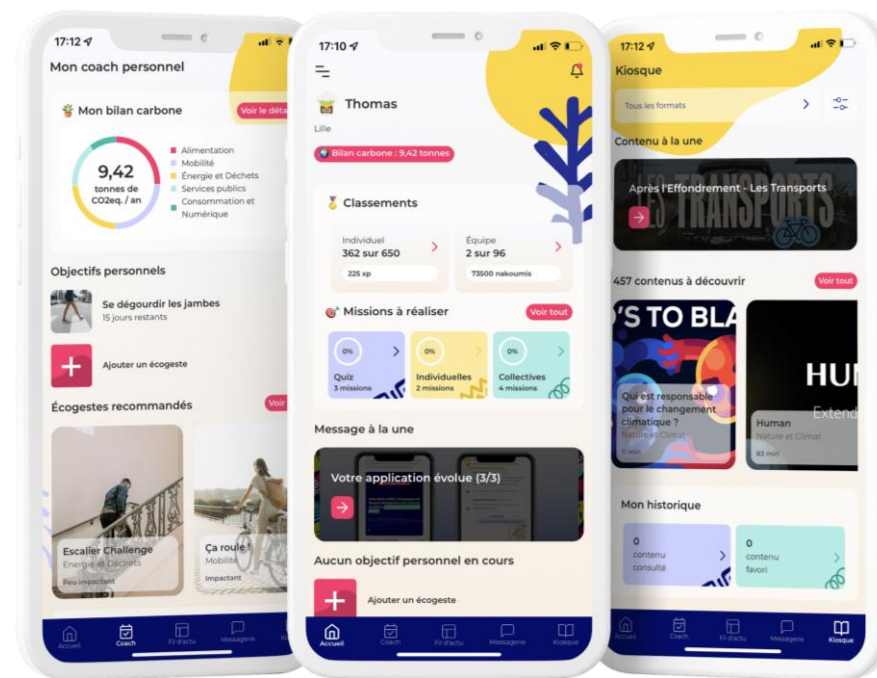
17:12

Mon coach personnel

Mon bilan carbone

Voir le déta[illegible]

9,42 tonnes de CO2eq. / an

Alimentation
Mobilité
Énergie et Déchets
Services publics
Consommation et Numérique

Objectifs personnels

Se dégourdir les jambes
15 jours restants

Ajouter un écogeste

Écogestes recommandés

Voir

Escalier Challenge
Énergie et Déchets
Peu impactant

Ça roule !
Mobilité
Impactant

Accueil
Coach
Fil d'actu
Messagerie

17:10

Thomas
Lille

Bilan carbone : 9,42 tonnes

Classements

Individuel
362 sur 650
225 xp

Équipe
2 sur 96
73500 nakoumis

Missions à réaliser

Voir tout

0%
Quiz
3 missions

0%
Individuelles
2 missions

0%
Collectives
4 missions

Message à la une

Votre application évolue (3/3)

Aucun objectif personnel en cours

Ajouter un écogeste

Accueil
Coach
Fil d'actu
Messagerie
Kiosque

17:12

Kiosque

Tous les formats

Contenu à la une

Après l'Effondrement - Les Transports

LES TRANSPORTS

457 contenus à découvrir

Voir tout

'S TO BLA

Qui est responsable pour le changement climatique ?
Nature et Climat
8 min

HUM
Extend
Human
Nature et Climat
63 min

Mon historique

0
contenu
consulté

0
contenu
favori

Accueil
Coach
Fil d'actu
Messagerie
Kiosque